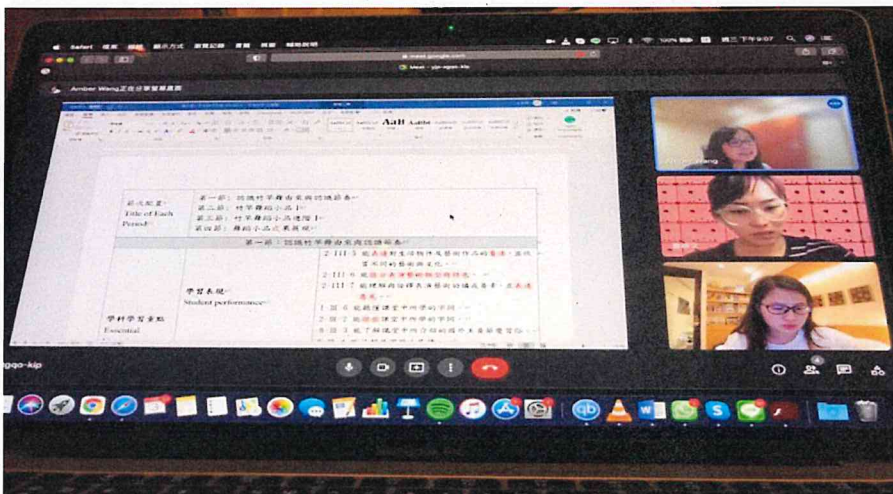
Safari 檔案 編輯 顯示方式 瀏覽記錄 書籤 視窗 輔助說明

meet.google.com

Meet - zjp-qgqo-kip

Amber Wang正在分享螢幕畫面

AaBl AaBbl

節次配置 Title of Each Period

第一節：認識竹竿舞由來與認識器具
第二節：竹竿舞組小品1
第三節：竹竿舞組小品進階1
第四節：舞組小品成果展現

第一節：認識竹竿舞由來與認識器具

學習表現 Student performance

2-III-5 能表達對生活物件及藝術作品的看法，並欣賞不同的藝術與文化。
2-III-6 能區分表演藝術類型與特色。
2-III-7 能理解與詮釋表演藝術的構成要素，並表達意見。
1-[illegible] 能觀察課堂中所學的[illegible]
1-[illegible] 能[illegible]課堂中所學的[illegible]
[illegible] 能了解認定中所介紹的國外竹竿舞文化

學科學習重點 Essential

Wang

zjp-qgqo-kip